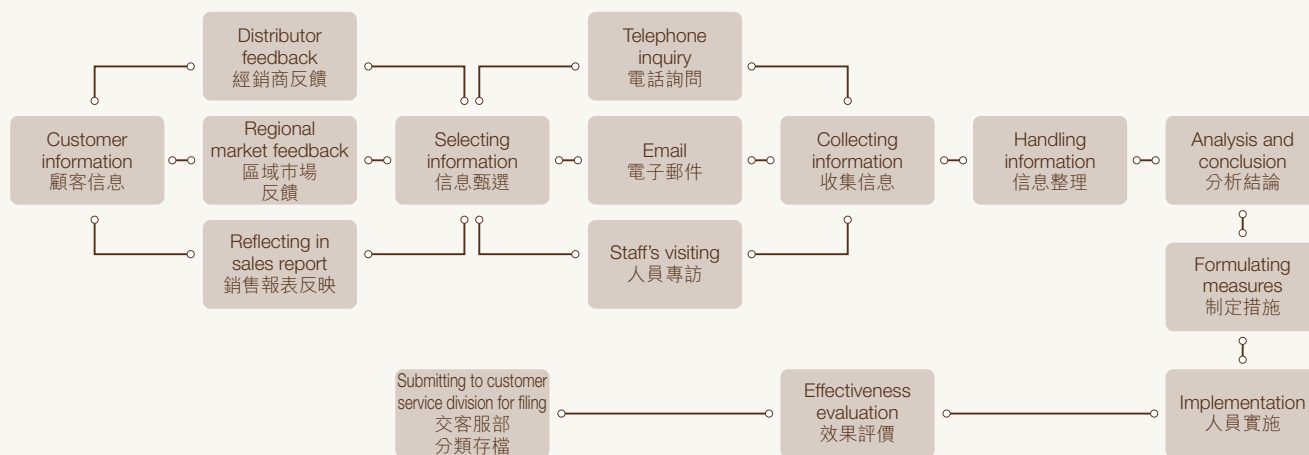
Distributor feedback
經銷商反饋

Telephone inquiry
電話詢問

Customer information
顧客信息

Regional market feedback
區域市場反饋

Selecting information
信息甄選

Email
電子郵件

Collecting information
收集信息

Handling information
信息整理

Analysis and conclusion
分析結論

Reflecting in sales report
銷售報表反映

Staff's visiting
人員專訪

Formulating measures
制定措施

Submitting to customer service division for filing
交客服部
分類存檔

Effectiveness evaluation
效果評價

Implementation
人員實施